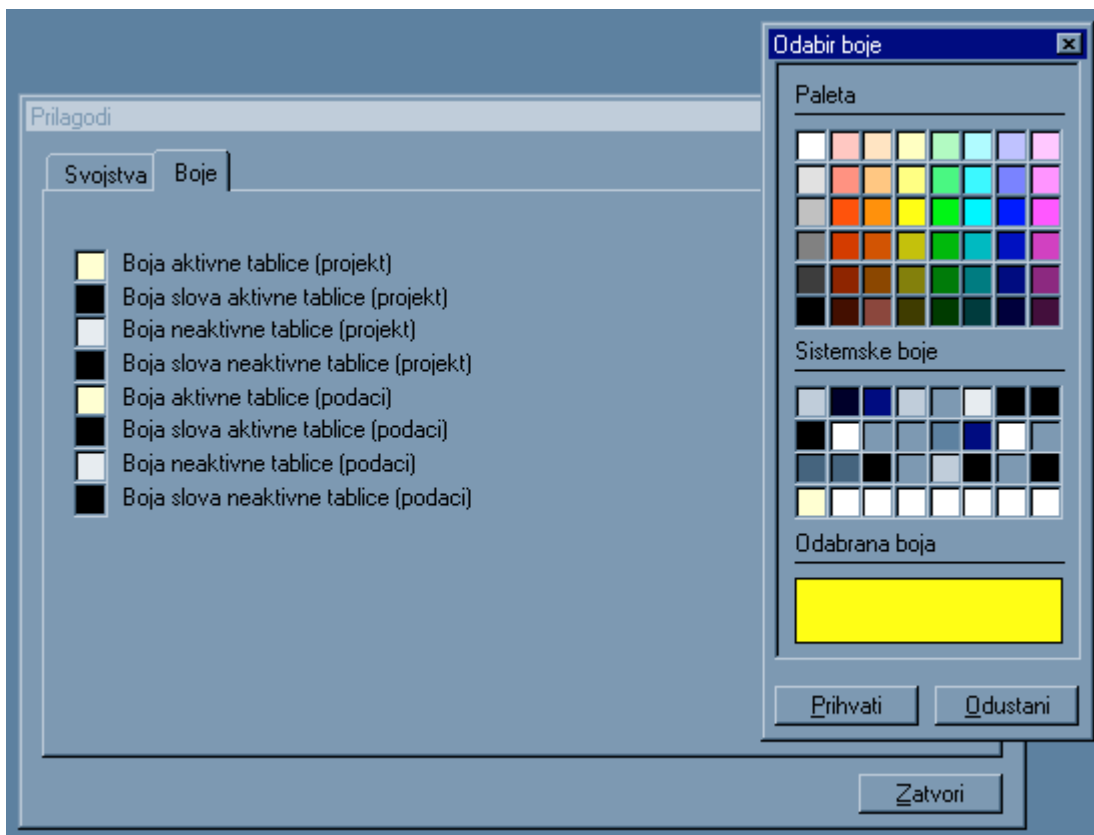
Prilagodi

Svojstva | Boje

Boja aktivne tablice (projekt)
Boja slova aktivne tablice (projekt)
Boja neaktivne tablice (projekt)
Boja slova neaktivne tablice (projekt)
Boja aktivne tablice (podaci)
Boja slova aktivne tablice (podaci)
Boja neaktivne tablice (podaci)
Boja slova neaktivne tablice (podaci)

Zatvori

Odabir boje

Paleta

Sistemske boje

Odabrana boja

Prihvati
Odustani